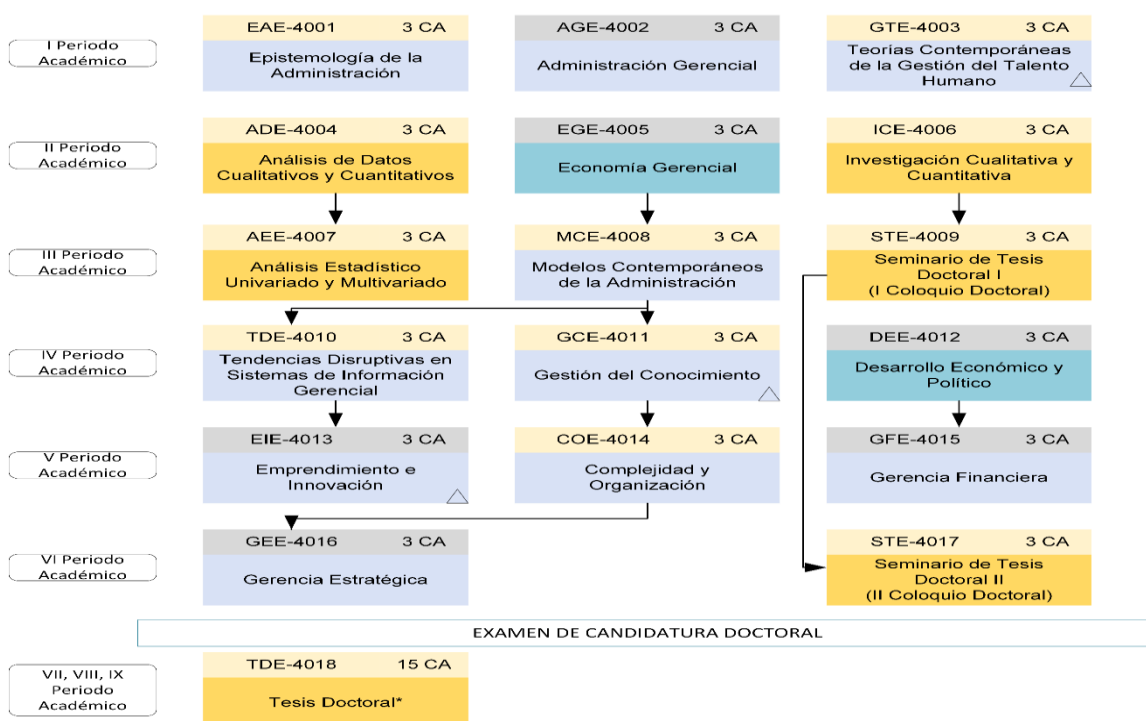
I Periodo Académico

EAE-4001 3 CA
Epistemología de la Administración

AGE-4002 3 CA
Administración Gerencial

GTE-4003 3 CA
Teorías Contemporáneas de la Gestión del Talento Humano

II Periodo Académico

ADE-4004 3 CA
Análisis de Datos Cualitativos y Cuantitativos

EGE-4005 3 CA
Economía Gerencial

ICE-4006 3 CA
Investigación Cualitativa y Cuantitativa

III Periodo Académico

AEE-4007 3 CA
Análisis Estadístico Univariado y Multivariado

MCE-4008 3 CA
Modelos Contemporáneos de la Administración

STE-4009 3 CA
Seminario de Tesis Doctoral I (I Coloquio Doctoral)

IV Periodo Académico

TDE-4010 3 CA
Tendencias Disruptivas en Sistemas de Información Gerencial

GCE-4011 3 CA
Gestión del Conocimiento

DEE-4012 3 CA
Desarrollo Económico y Político

V Periodo Académico

EIE-4013 3 CA
Emprendimiento e Innovación

COE-4014 3 CA
Complejidad y Organización

GFE-4015 3 CA
Gerencia Financiera

VI Periodo Académico

GEE-4016 3 CA
Gerencia Estratégica

STE-4017 3 CA
Seminario de Tesis Doctoral II (II Coloquio Doctoral)

EXAMEN DE CANDIDATURA DOCTORAL

VII, VIII, IX Periodo Académico

TDE-4018 15 CA
Tesis Doctoral*